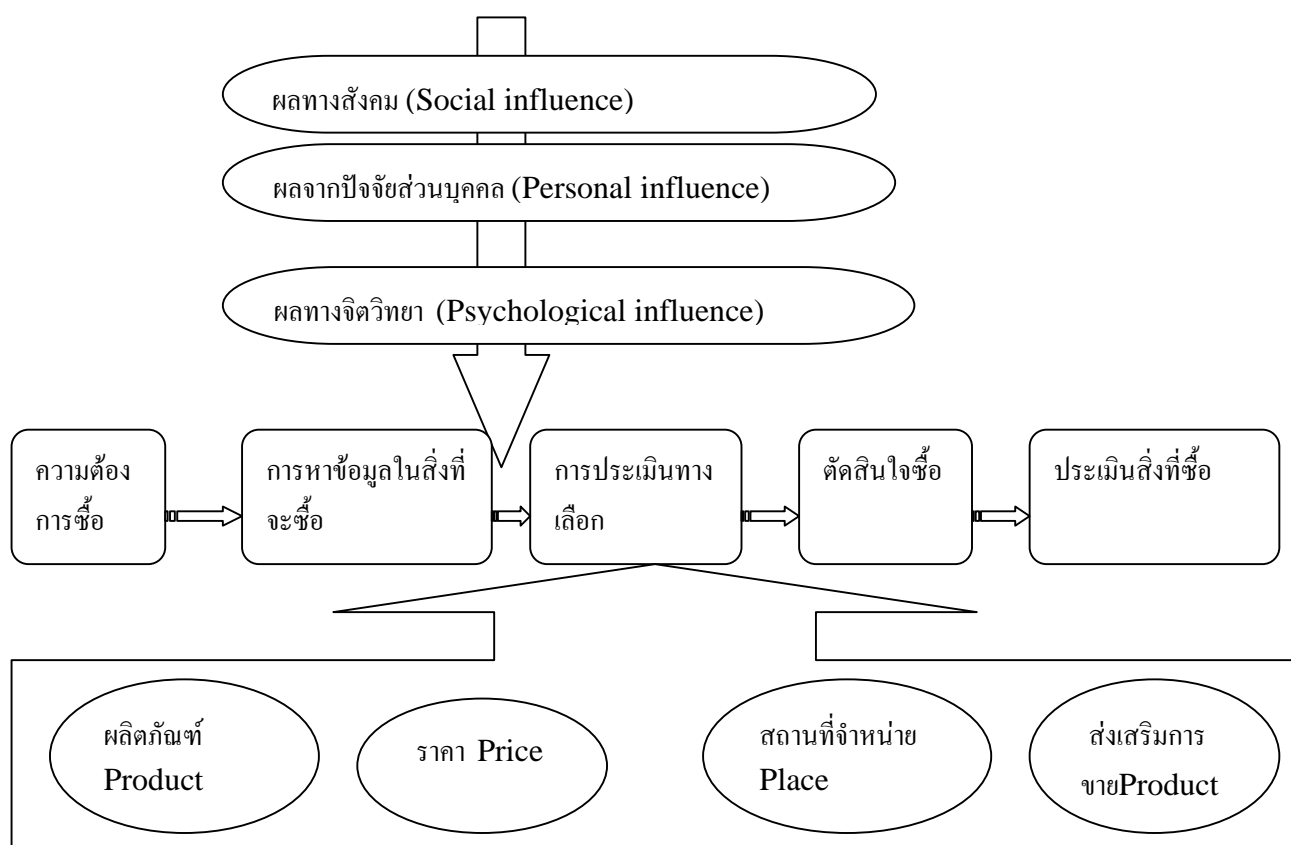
ผลทางสังคม (Social influence)

ผลจากปัจจัยส่วนบุคคล (Personal influence)

ผลทางจิตวิทยา (Psychological influence)

ความต้องการซื้อ

การหาข้อมูลในสิ่งที่จะซื้อ

การประเมินทางเลือก

ตัดสินใจซื้อ

ประเมินสิ่งที่ซื้อ

ผลิตภัณฑ์ Product

ราคา Price

สถานที่จำหน่าย Place

ส่งเสริมการขายProduct